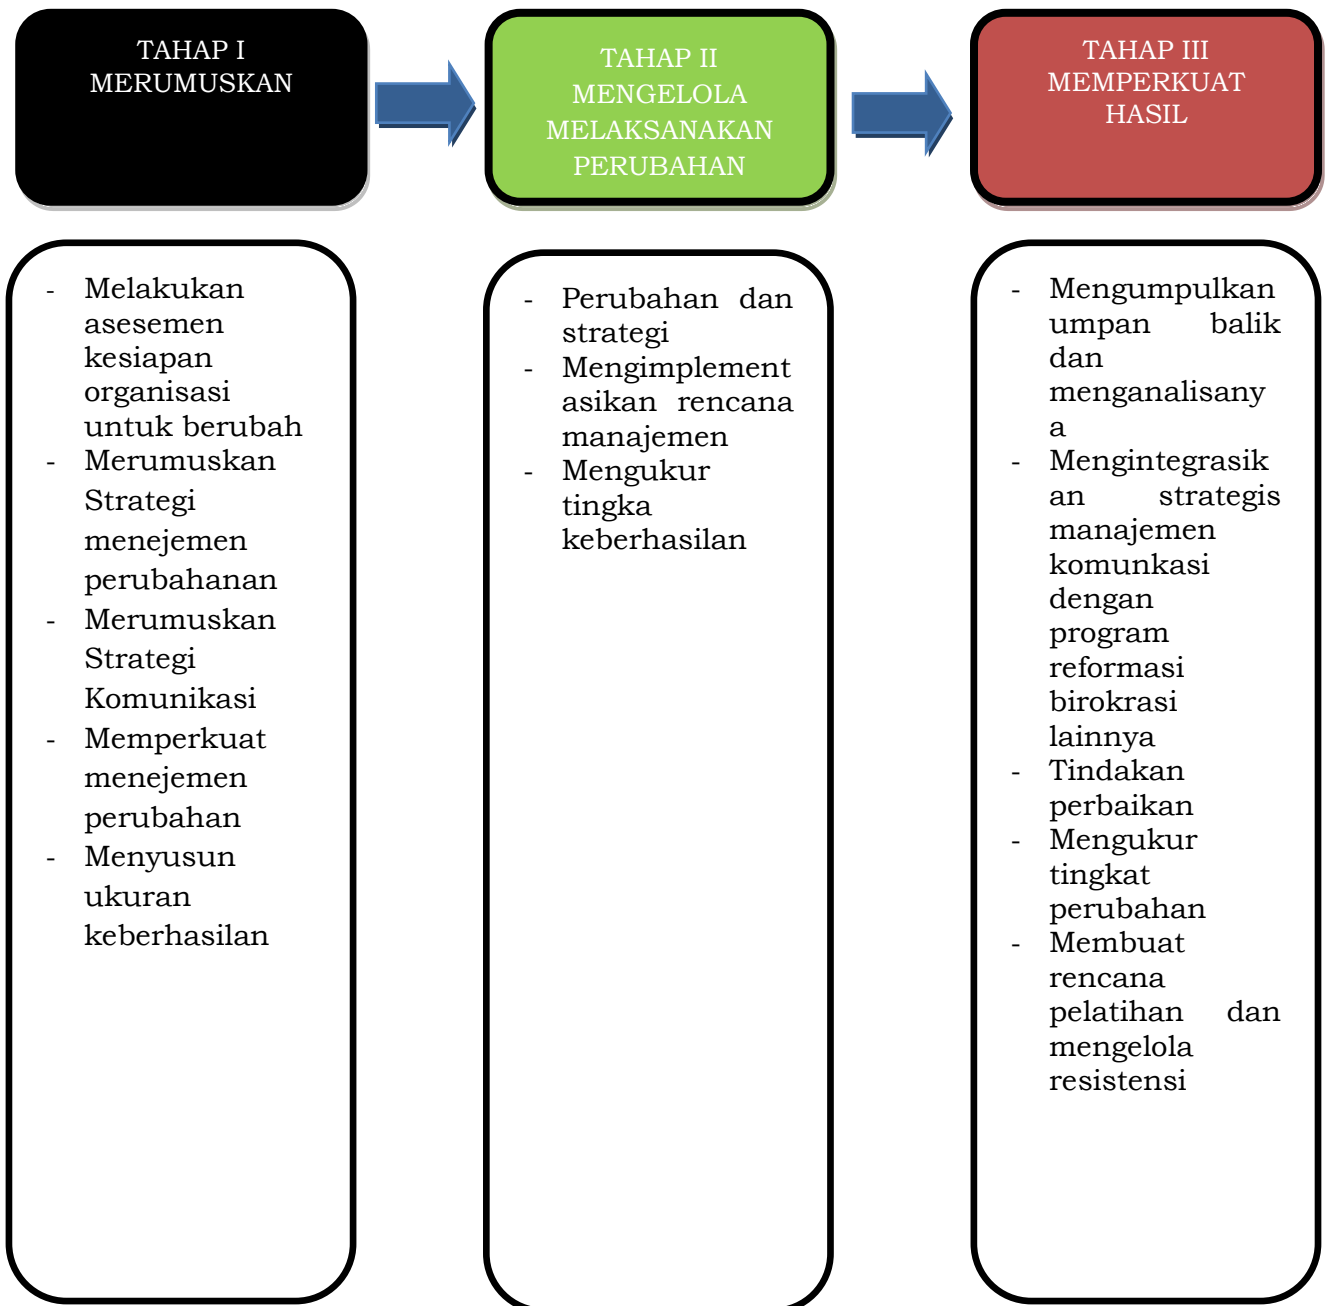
TAHAP I
MERUMUSKAN

TAHAP II
MENGELOLA
MELAKSANAKAN
PERUBAHAN

TAHAP III
MEMPERKUAT
HASIL

- Melakukan asesemen kesiapan organisasi untuk berubah
- Merumuskan Strategi menejemen perubahanan
- Merumuskan Strategi Komunikasi
- Memperkuat menejemen perubahan
- Menyusun ukuran keberhasilan

- Perubahan dan strategi
- Mengimplementasikan rencana manajemen
- Mengukur tingka keberhasilan

- Mengumpulkan umpan balik dan menganalisanya
- Mengintegrasikan strategis manajemen komunkasi dengan program reformasi birokrasi lainnya
- Tindakan perbaikan
- Mengukur tingkat perubahan
- Membuat rencana pelatihan dan mengelola resistensi